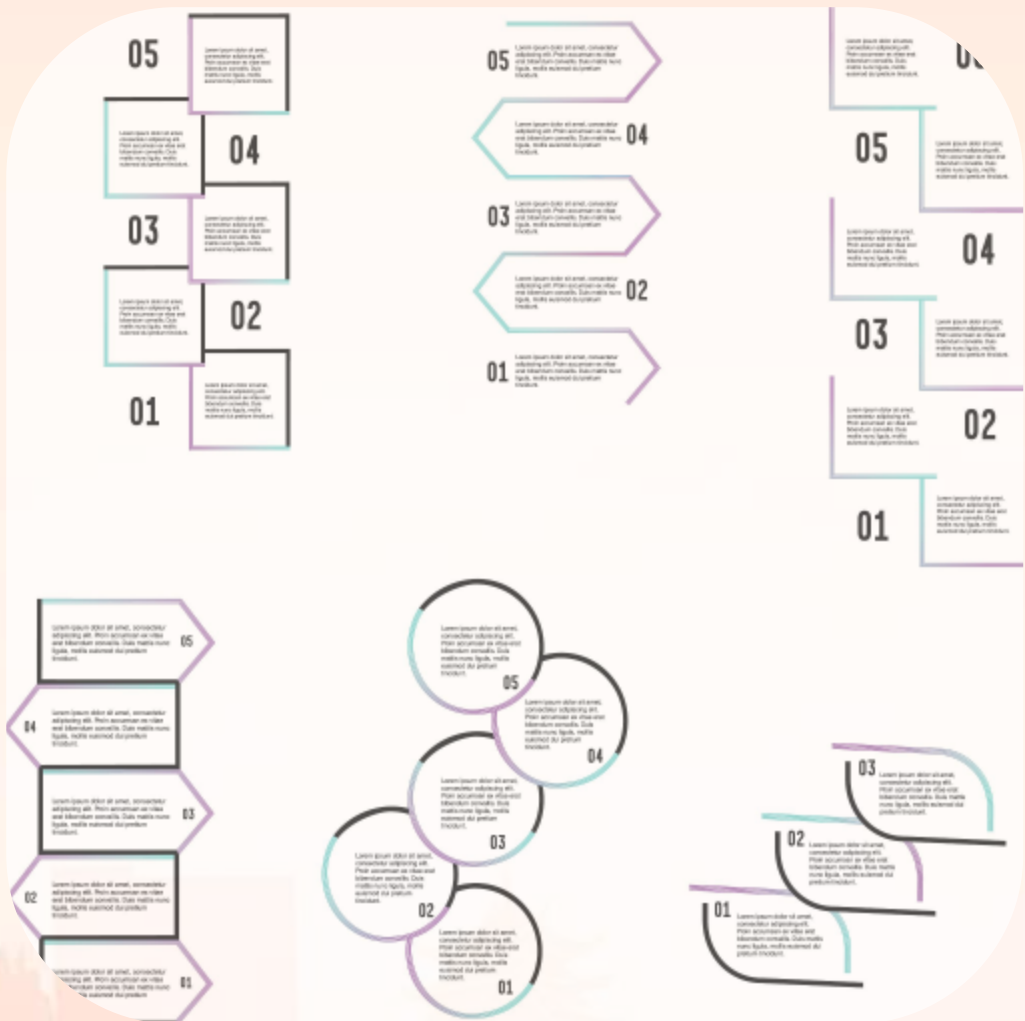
05
Lorem ipsum dolor sit amet, consectetur adipiscing elit. Proin accumsan ex vitae erat bibendum convallis. Duis mattis nunc ligula, mollis euismod dui pretium tincidunt.
04
Lorem ipsum dolor sit amet, consectetur adipiscing elit. Proin accumsan ex vitae erat bibendum convallis. Duis mattis nunc ligula, mollis euismod dui pretium tincidunt.
03
Lorem ipsum dolor sit amet, consectetur adipiscing elit. Proin accumsan ex vitae erat bibendum convallis. Duis mattis nunc ligula, mollis euismod dui pretium tincidunt.
02
Lorem ipsum dolor sit amet, consectetur adipiscing elit. Proin accumsan ex vitae erat bibendum convallis. Duis mattis nunc ligula, mollis euismod dui pretium tincidunt.
01
Lorem ipsum dolor sit amet, consectetur adipiscing elit. Proin accumsan ex vitae erat bibendum convallis. Duis mattis nunc ligula, mollis euismod dui pretium tincidunt.

05
Lorem ipsum dolor sit amet, consectetur adipiscing elit. Proin accumsan ex vitae erat bibendum convallis. Duis mattis nunc ligula, mollis euismod dui pretium tincidunt.
04
Lorem ipsum dolor sit amet, consectetur adipiscing elit. Proin accumsan ex vitae erat bibendum convallis. Duis mattis nunc ligula, mollis euismod dui pretium tincidunt.
03
Lorem ipsum dolor sit amet, consectetur adipiscing elit. Proin accumsan ex vitae erat bibendum convallis. Duis mattis nunc ligula, mollis euismod dui pretium tincidunt.
02
Lorem ipsum dolor sit amet, consectetur adipiscing elit. Proin accumsan ex vitae erat bibendum convallis. Duis mattis nunc ligula, mollis euismod dui pretium tincidunt.
01
Lorem ipsum dolor sit amet, consectetur adipiscing elit. Proin accumsan ex vitae erat bibendum convallis. Duis mattis nunc ligula, mollis euismod dui pretium tincidunt.

Lorem ipsum dolor sit amet, consectetur adipiscing elit. Proin accumsan ex vitae erat bibendum convallis. Duis mattis nunc ligula, mollis euismod dui pretium tincidunt.
05
Lorem ipsum dolor sit amet, consectetur adipiscing elit. Proin accumsan ex vitae erat bibendum convallis. Duis mattis nunc ligula, mollis euismod dui pretium tincidunt.
04
Lorem ipsum dolor sit amet, consectetur adipiscing elit. Proin accumsan ex vitae erat bibendum convallis. Duis mattis nunc ligula, mollis euismod dui pretium tincidunt.
03
Lorem ipsum dolor sit amet, consectetur adipiscing elit. Proin accumsan ex vitae erat bibendum convallis. Duis mattis nunc ligula, mollis euismod dui pretium tincidunt.
02
Lorem ipsum dolor sit amet, consectetur adipiscing elit. Proin accumsan ex vitae erat bibendum convallis. Duis mattis nunc ligula, mollis euismod dui pretium tincidunt.
01
Lorem ipsum dolor sit amet, consectetur adipiscing elit. Proin accumsan ex vitae erat bibendum convallis. Duis mattis nunc ligula, mollis euismod dui pretium tincidunt.

Lorem ipsum dolor sit amet, consectetur adipiscing elit. Proin accumsan ex vitae erat bibendum convallis. Duis mattis nunc ligula, mollis euismod dui pretium tincidunt.
05
04
Lorem ipsum dolor sit amet, consectetur adipiscing elit. Proin accumsan ex vitae erat bibendum convallis. Duis mattis nunc ligula, mollis euismod dui pretium tincidunt.
Lorem ipsum dolor sit amet, consectetur adipiscing elit. Proin accumsan ex vitae erat bibendum convallis. Duis mattis nunc ligula, mollis euismod dui pretium tincidunt.
03
02
Lorem ipsum dolor sit amet, consectetur adipiscing elit. Proin accumsan ex vitae erat bibendum convallis. Duis mattis nunc ligula, mollis euismod dui pretium tincidunt.
Lorem ipsum dolor sit amet, consectetur adipiscing elit. Proin accumsan ex vitae erat bibendum convallis. Duis mattis nunc ligula, mollis euismod dui pretium tincidunt.
01

Lorem ipsum dolor sit amet, consectetur adipiscing elit. Proin accumsan ex vitae erat bibendum convallis. Duis mattis nunc ligula, mollis euismod dui pretium tincidunt.
05
Lorem ipsum dolor sit amet, consectetur adipiscing elit. Proin accumsan ex vitae erat bibendum convallis. Duis mattis nunc ligula, mollis euismod dui pretium tincidunt.
04
Lorem ipsum dolor sit amet, consectetur adipiscing elit. Proin accumsan ex vitae erat bibendum convallis. Duis mattis nunc ligula, mollis euismod dui pretium tincidunt.
03
Lorem ipsum dolor sit amet, consectetur adipiscing elit. Proin accumsan ex vitae erat bibendum convallis. Duis mattis nunc ligula, mollis euismod dui pretium tincidunt.
02
Lorem ipsum dolor sit amet, consectetur adipiscing elit. Proin accumsan ex vitae erat bibendum convallis. Duis mattis nunc ligula, mollis euismod dui pretium tincidunt.
01

03
Lorem ipsum dolor sit amet, consectetur adipiscing elit. Proin accumsan ex vitae erat bibendum convallis. Duis mattis nunc ligula, mollis euismod dui pretium tincidunt.
02
Lorem ipsum dolor sit amet, consectetur adipiscing elit. Proin accumsan ex vitae erat bibendum convallis. Duis mattis nunc ligula, mollis euismod dui pretium tincidunt.
01
Lorem ipsum dolor sit amet, consectetur adipiscing elit. Proin accumsan ex vitae erat bibendum convallis. Duis mattis nunc ligula, mollis euismod dui pretium tincidunt.